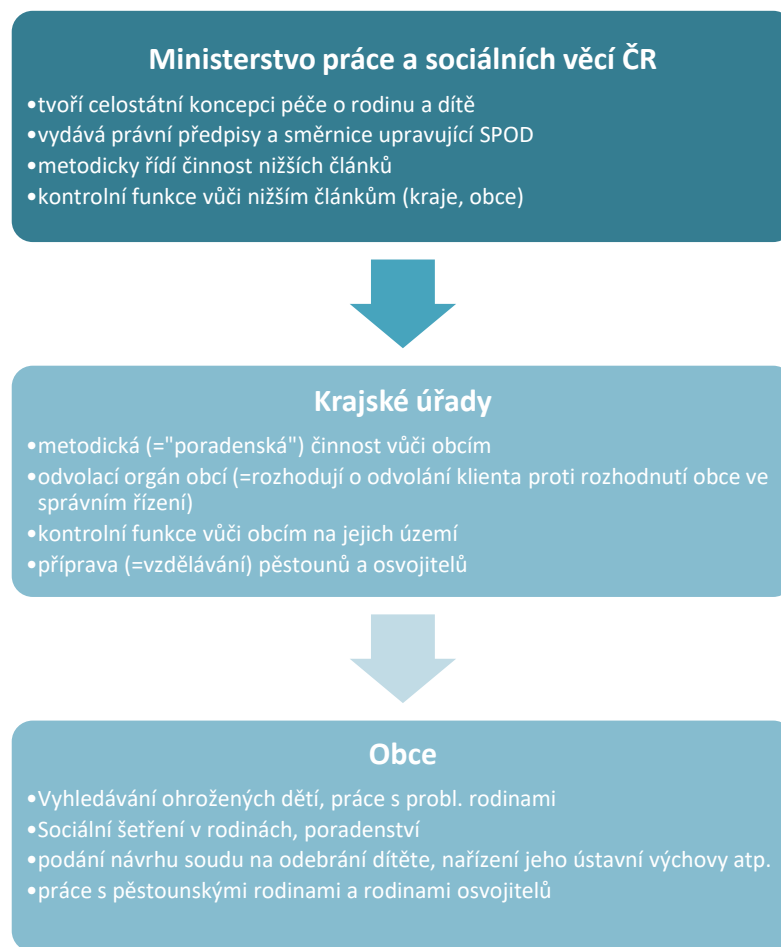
Ministerstvo práce a sociálních věcí ČR

•tvoří celostátní koncepci péče o rodinu a dítě
•vydává právní předpisy a směrnice upravující SPOD
•metodicky řídí činnost nižších článků
•kontrolní funkce vůči nižším článkům (kraje, obce)

Krajské úřady

•metodická (="poradenská") činnost vůči obcím
•odvolací orgán obcí (=rozhodují o odvolání klienta proti rozhodnutí obce ve správním řízení)
•kontrolní funkce vůči obcím na jejich území
•příprava (=vzdělávání) pěstounů a osvojitelů

Obce

•Vyhledávání ohrožených dětí, práce s probl. rodinami
•Sociální šetření v rodinách, poradenství
•podání návrhu soudu na odebrání dítěte, nařízení jeho ústavní výchovy atp.
•práce s pěstounskými rodinami a rodinami osvojitelů